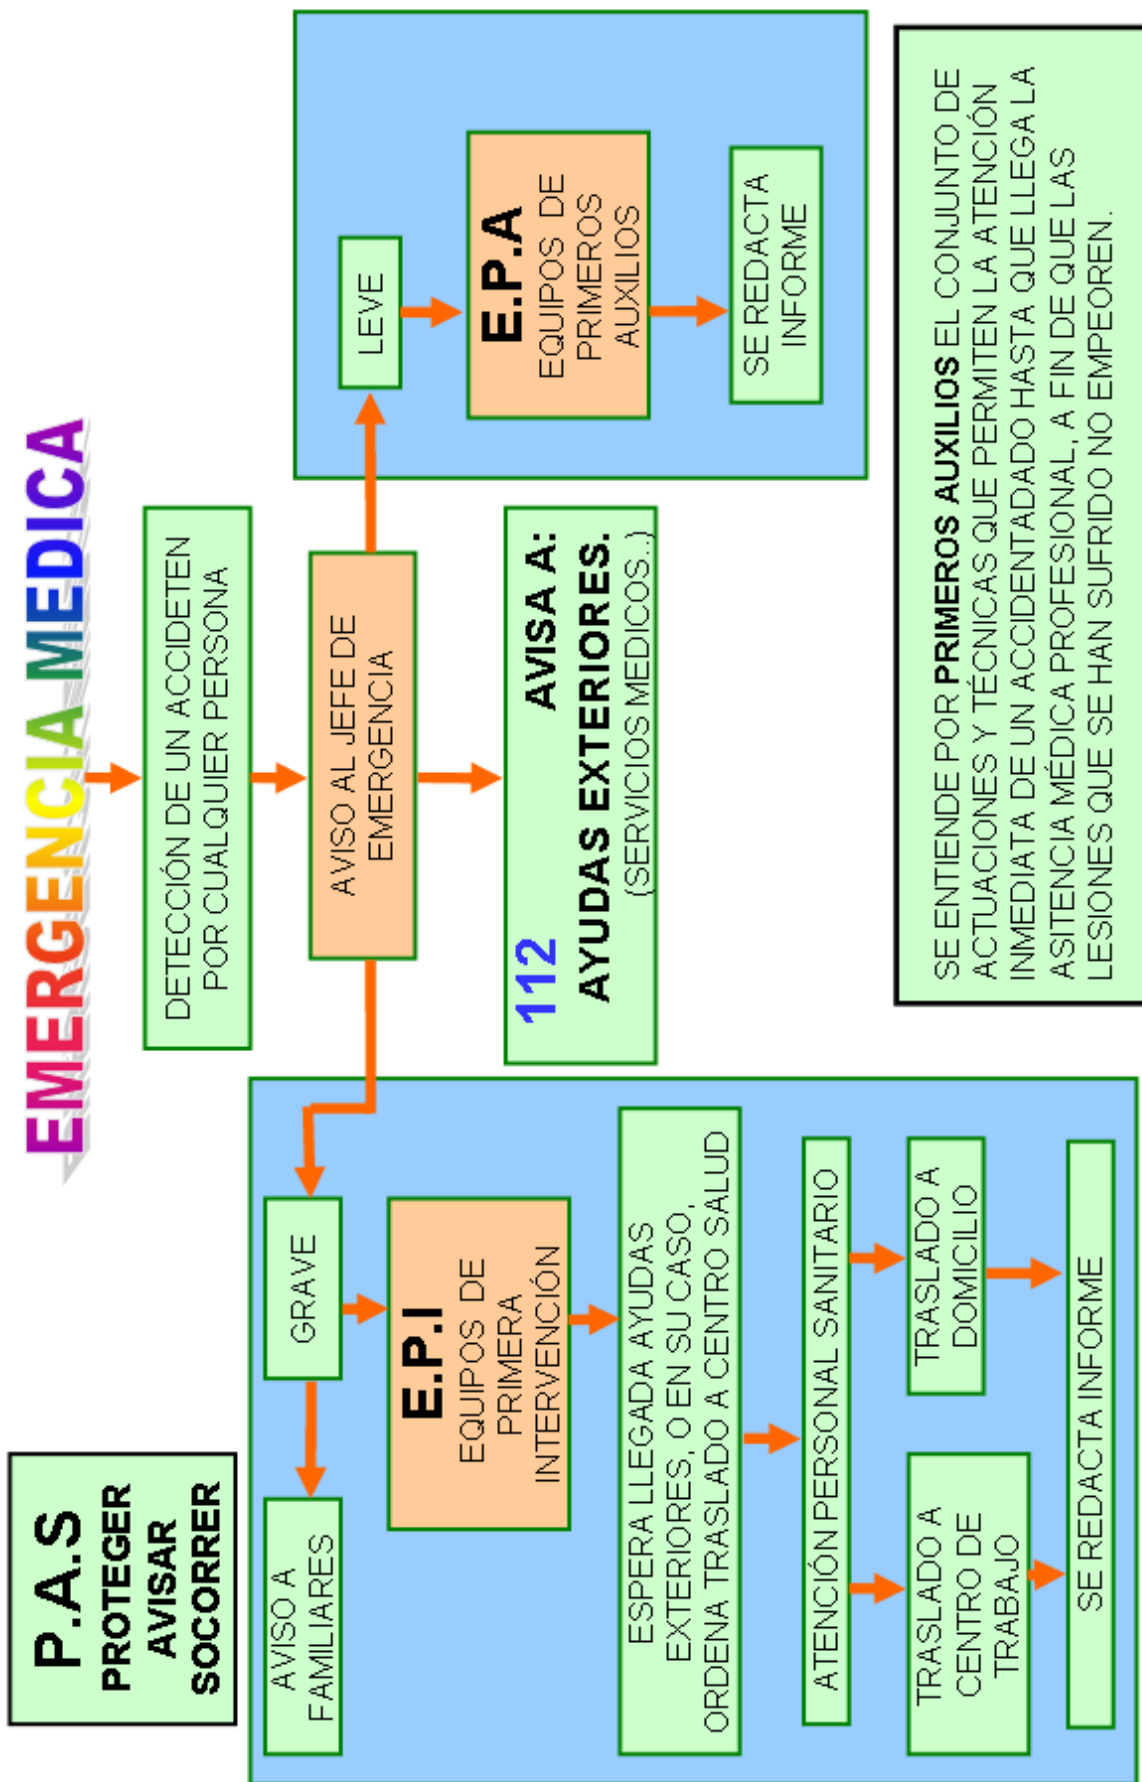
EMERGENCIA MEDICA

DETECCIÓN DE UN ACCIDETEN POR CUALQUIER PERSONA

AVISO AL JEFE DE EMERGENCIA

LEVE

E.P.A
EQUIPOS DE PRIMEROS AUXILIOS

SE REDACTA INFORME

112 AVISA A:
AYUDAS EXTERIORES.
(SERVICIOS MEDICOS...)

SE ENTIENDE POR **PRIMEROS AUXILIOS** EL CONJUNTO DE ACTUACIONES Y TÉCNICAS QUE PERMITEN LA ATENCIÓN INMEDIATA DE UN ACCIDENTADADO HASTA QUE LLEGA LA ASITENCIA MÉDICA PROFESIONAL, A FIN DE QUE LAS LESIONES QUE SE HAN SUFRIDO NO EMPEOREN.

P.A.S
PROTEGER
AVISAR
SOCORRER

GRAVE

AVISO A FAMILIARES

E.P.I
EQUIPOS DE PRIMERA INTERVENCIÓN

ESPERA LLEGADA AYUDAS EXTERIORES, O EN SU CASO, ORDENA TRASLADO A CENTRO SALUD

ATENCIÓN PERSONAL SANITARIO

TRASLADO A DOMICILIO

TRASLADO A CENTRO DE TRABAJO

SE REDACTA INFORME